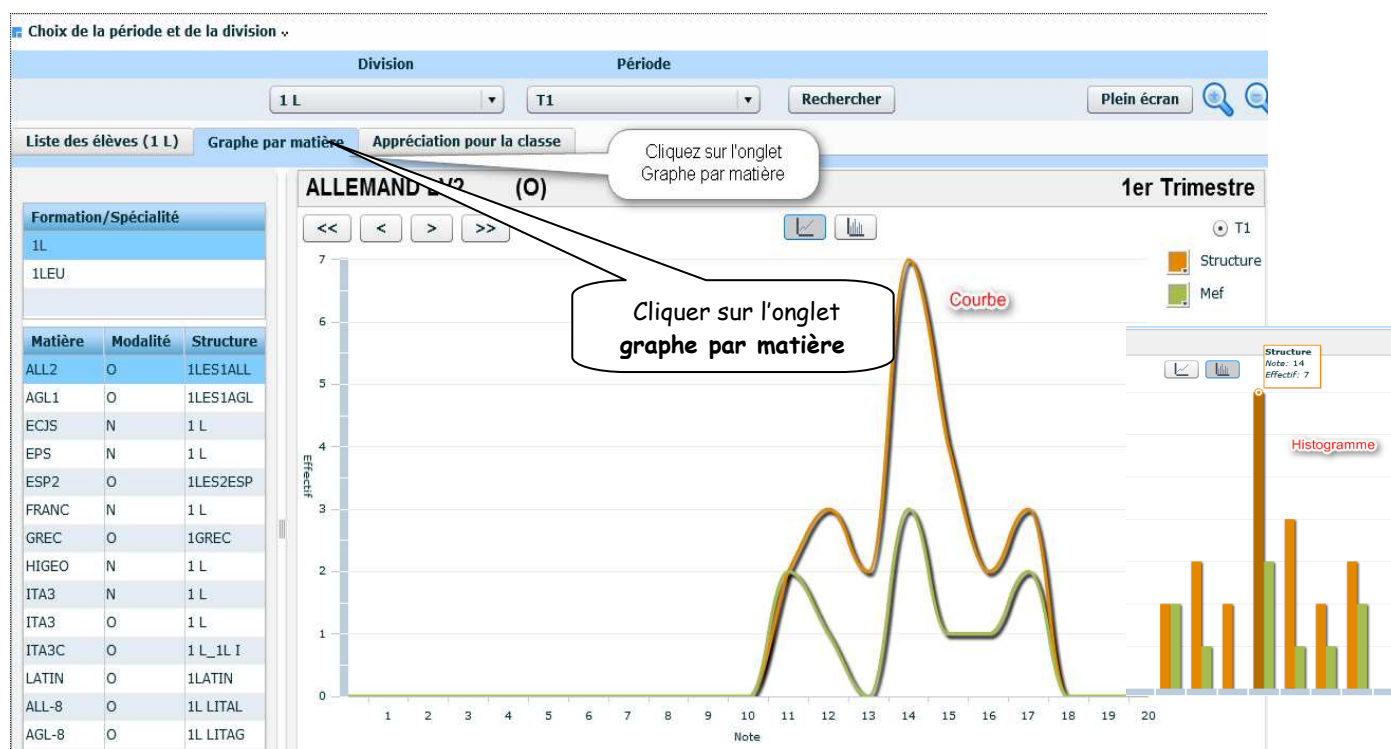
Choix de la période et de la division

Division
Période

1 L
T1
Rechercher
Plein écran

Liste des élèves (1 L)
Graphe par matière
Appréciation pour la classe

Cliquez sur l'onglet Graphe par matière

ALLEMAND LV2 (O)
1er Trimestre

Formation/Spécialité
1L
1LEU

| Matière | Modalité | Structure |
|---|---|---|
| ALL2 | O | 1LES1ALL |
| AGL1 | O | 1LES1AGL |
| ECJS | N | 1 L |
| EPS | N | 1 L |
| ESP2 | O | 1LES2ESP |
| FRANC | N | 1 L |
| GREC | O | 1GREC |
| HIGEO | N | 1 L |
| ITA3 | N | 1 L |
| ITA3 | O | 1 L |
| ITA3C | O | 1 L_1L I |
| LATIN | O | 1LATIN |
| ALL-8 | O | 1L LITAL |
| AGL-8 | O | 1L LITAG |

<< < > >>

T1
Structure
Mef

Cliquer sur l'onglet **graphe par matière**

Courbe

7
6
5
4
3
2
1
0
Effectif

1 2 3 4 5 6 7 8 9 10 11 12 13 14 15 16 17 18 19 20
Note

Structure
Note: 14
Effectif: 7

Histogramme